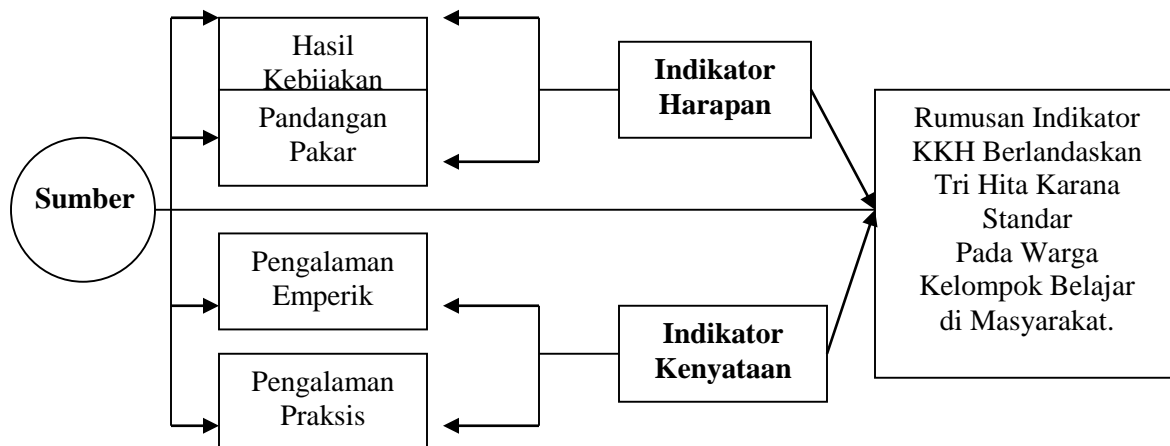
Hasil Kebijakan

Pandangan Pakar

Indikator Harapan

Sumber

Pengalaman Emperik

Pengalaman Praksis

Indikator Kenyataan

Rumusan Indikator KKH Berlandaskan Tri Hita Karana Standar Pada Warga Kelompok Belajar di Masyarakat.